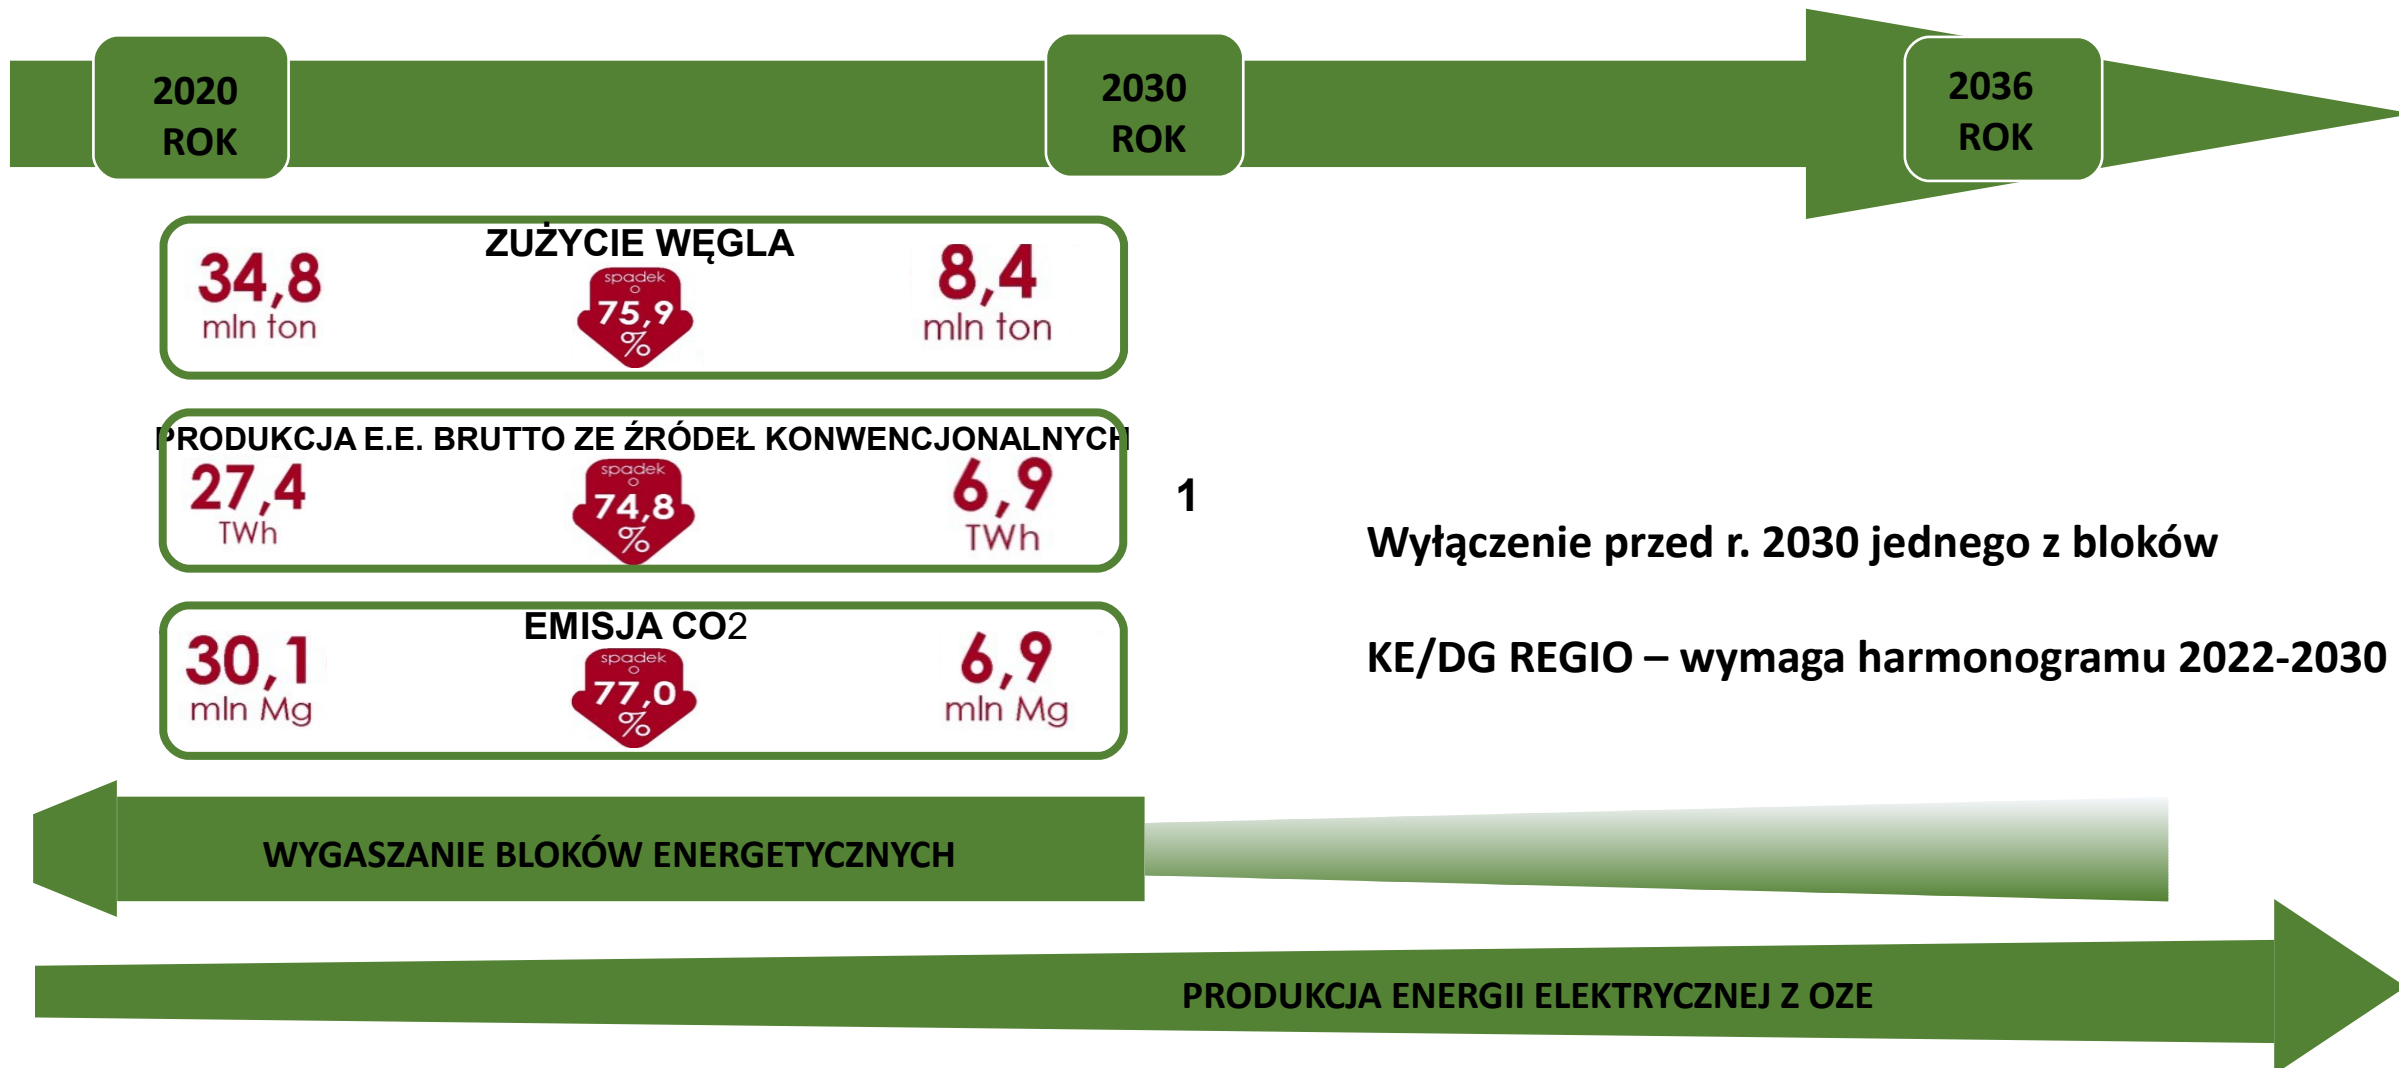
2020 ROK

2030 ROK

2036 ROK

ZUŻYCIE WĘGLA

34,8 mln ton

spadek o 75,9 %

8,4 mln ton

PRODUKCJA E.E. BRUTTO ZE ŹRÓDEŁ KONWENCJONALNYCH

27,4 TWh

spadek o 74,8 %

6,9 TWh

1

EMISJA CO2

30,1 mln Mg

spadek o 77,0 %

6,9 mln Mg

Wyłączenie przed r. 2030 jednego z bloków

KE/DG REGIO – wymaga harmonogramu 2022-2030

WYGASZANIE BLOKÓW ENERGETYCZNYCH

PRODUKCJA ENERGII ELEKTRYCZNEJ Z OZE